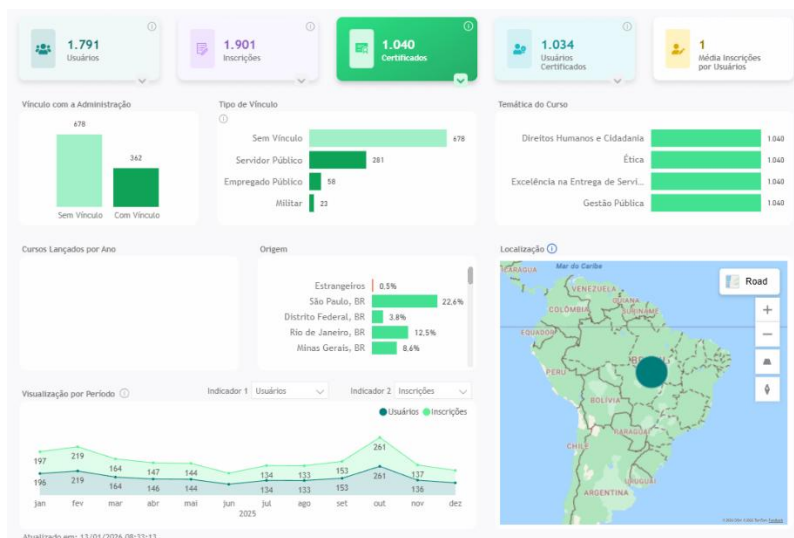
1.791
Usuários

1.901
Inscrições

1.040
Certificados

1.034
Usuários Certificados

1
Média Inscrições por Usuários

Vínculo com a Administração
678
362
Sem Vínculo
Com Vínculo

Tipo de Vínculo
Sem Vínculo 678
Servidor Público 281
Empregado Público 58
Militar 23

Temática do Curso
Direitos Humanos e Cidadania 1.040
Ética 1.040
Excelência na Entrega de Servi... 1.040
Gestão Pública 1.040

Cursos Lançados por Ano

Origem
Estrangeiros 0.5%
São Paulo, BR 22.6%
Distrito Federal, BR 3.8%
Rio de Janeiro, BR 12.5%
Minas Gerais, BR 8.6%

Localização
Mar do Caribe
ARAGUA
VENEZUELA
GUIANA
COLÔMBIA
SURINAME
EQUADOR
PERU
BOLÍVIA
CHILE
PARAGUAI
ARGENTINA
URUGUAI
Road
+
−

Visualização por Período
Indicador 1 Usuários
Indicador 2 Inscrições
Usuários Inscrições
197 219 164 147 144 134 133 153 261 137
196 219 164 146 144 134 133 153 261 136
jan fev mar abr mai jun jul ago set out nov dez
2025

Atualizado em: 13/01/2026 08:33:13